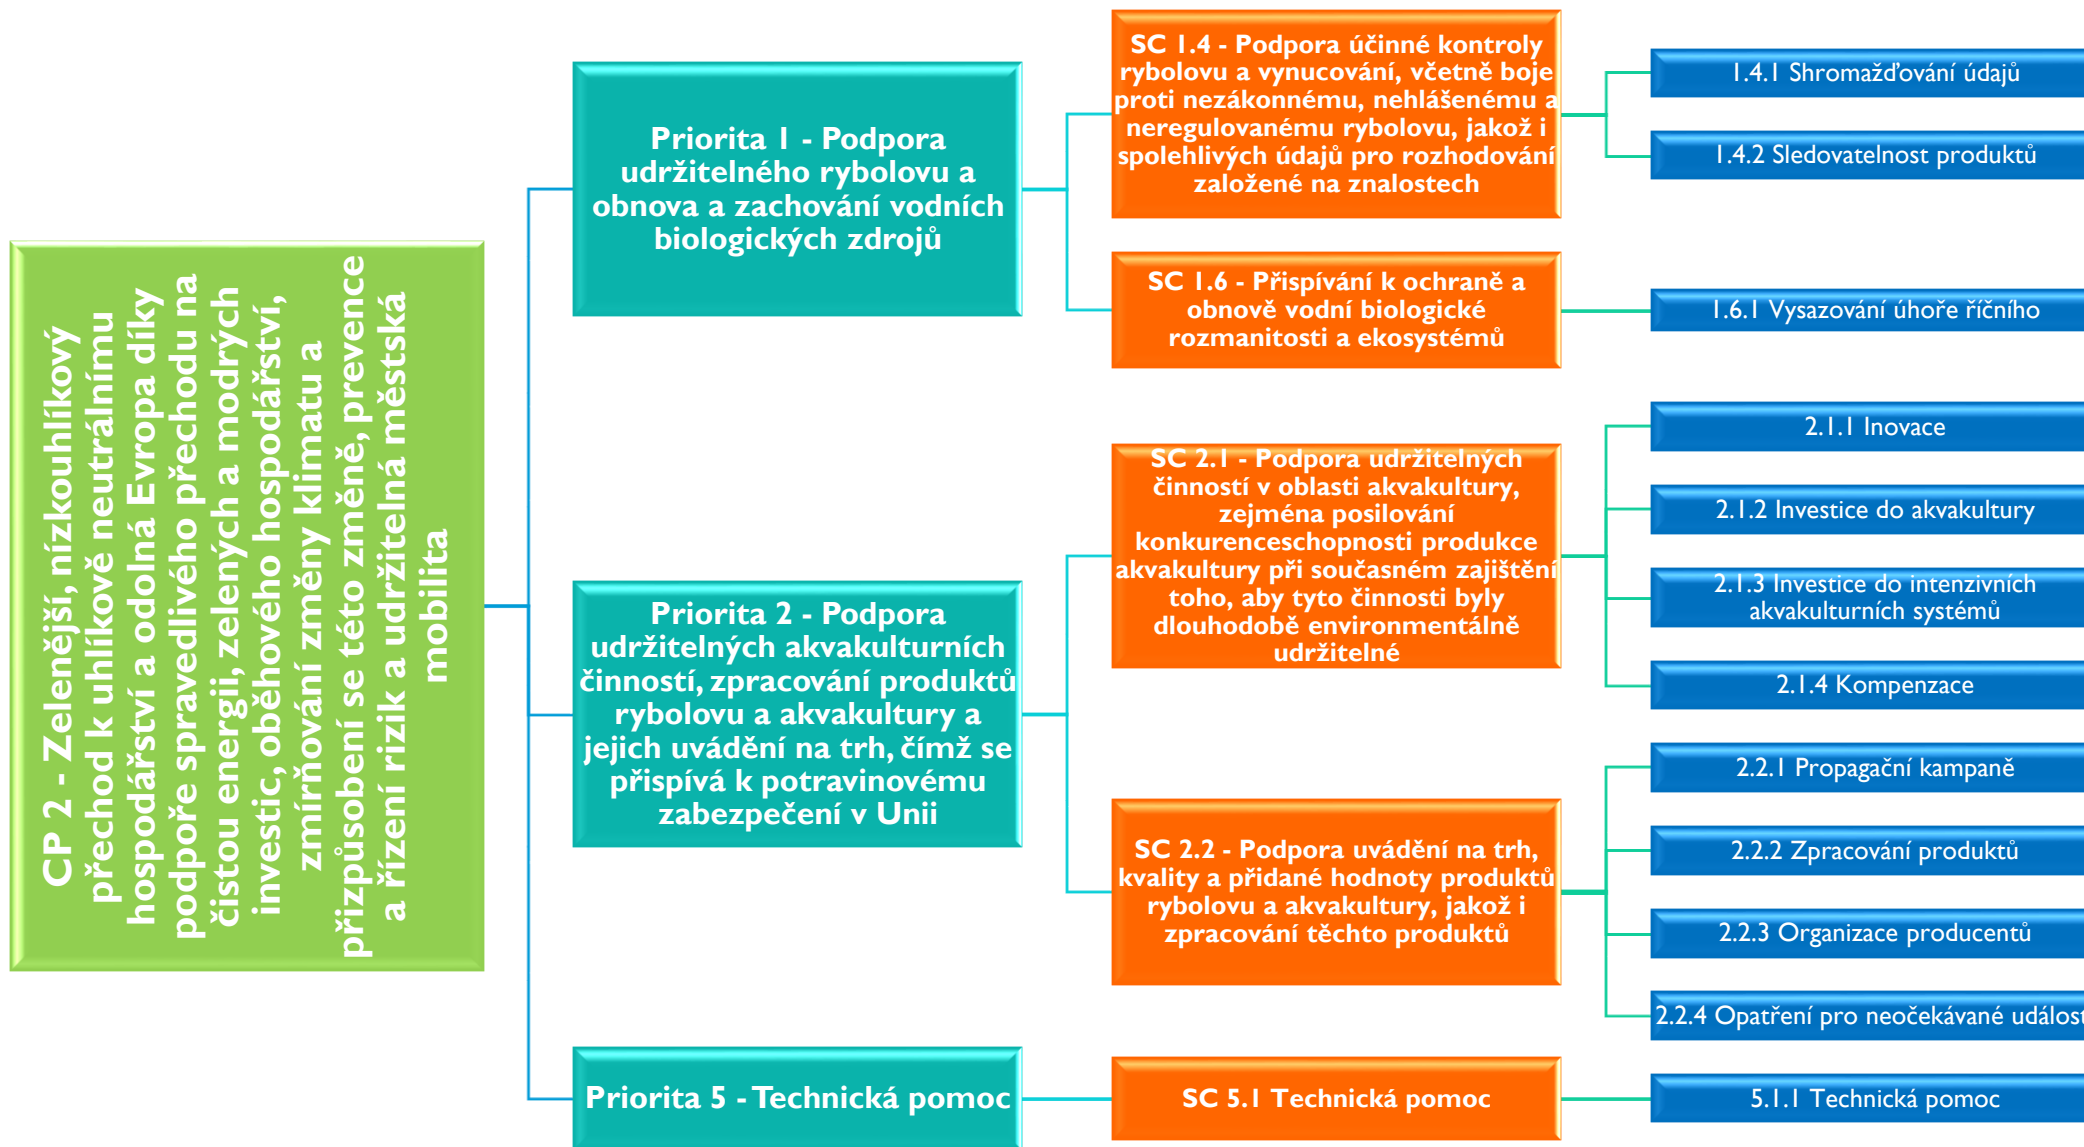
CP 2 - Zelenější, nízkouhlíkový přechod k uhlíkově neutrálnímu hospodářství a odolná Evropa díky podpoře spravedlivého přechodu na čistou energii, zelených a modrých investic, oběhového hospodářství, zmírňování změny klimatu a přizpůsobení se této změně, prevence a řízení rizik a udržitelná městská mobilita

Priorita 1 - Podpora udržitelného rybolovu a obnova a zachování vodních biologických zdrojů

SC 1.4 - Podpora účinné kontroly rybolovu a vynucování, včetně boje proti nezákonnému, nehlášenému a neregulovanému rybolovu, jakož i spolehlivých údajů pro rozhodování založené na znalostech

1.4.1 Shromažďování údajů

1.4.2 Sledovatelnost produktů

SC 1.6 - Přispívání k ochraně a obnově vodní biologické rozmanitosti a ekosystémů

1.6.1 Vysazování úhoře říčního

Priorita 2 - Podpora udržitelných akvakulturních činností, zpracování produktů rybolovu a akvakultury a jejich uvádění na trh, čímž se přispívá k potravinovému zabezpečení v Unii

SC 2.1 - Podpora udržitelných činností v oblasti akvakultury, zejména posilování konkurenceschopnosti produkce akvakultury při současném zajištění toho, aby tyto činnosti byly dlouhodobě environmentálně udržitelné

2.1.1 Inovace

2.1.2 Investice do akvakultury

2.1.3 Investice do intenzivních akvakulturních systémů

2.1.4 Kompenzace

SC 2.2 - Podpora uvádění na trh, kvality a přidané hodnoty produktů rybolovu a akvakultury, jakož i zpracování těchto produktů

2.2.1 Propagační kampaně

2.2.2 Zpracování produktů

2.2.3 Organizace producentů

2.2.4 Opatření pro neočekávané událost

Priorita 5 - Technická pomoc

SC 5.1 Technická pomoc

5.1.1 Technická pomoc